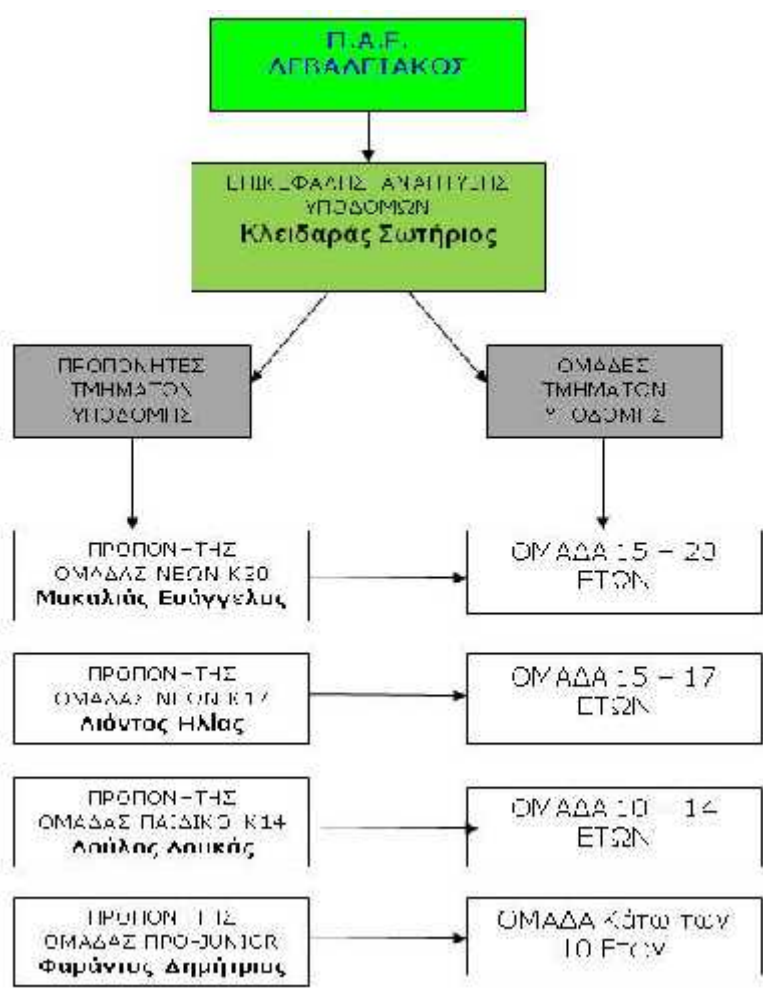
Π.Α.Ε.
ΛΕΒΑΔΕΙΑΚΟΣ

ΕΠΙΚΕΦΑΛΗΣ ΑΝΑΠΤΥΞΗΣ ΥΠΟΔΟΜΩΝ
Κλειδαράς Σωτήριος

ΠΡΟΠΟΝΗΤΕΣ ΤΜΗΜΑΤΩΝ ΥΠΟΔΟΜΗΣ

ΟΜΑΔΕΣ ΤΜΗΜΑΤΩΝ ΥΠΟΔΟΜΗΣ

ΠΡΟΠΟΝΗΤΗΣ ΟΜΑΔΑΣ ΝΕΩΝ Κ20
Μιχαλιάς Ευάγγελος

ΟΜΑΔΑ 15 – 20 ΕΤΩΝ

ΠΡΟΠΟΝΗΤΗΣ ΟΜΑΔΑΣ ΝΕΩΝ Κ17
Λιόντος Ηλίας

ΟΜΑΔΑ 15 – 17 ΕΤΩΝ

ΠΡΟΠΟΝΗΤΗΣ ΟΜΑΔΑΣ ΠΑΙΔΙΚΟ Κ14
Αρύλος Λουκάς

ΟΜΑΔΑ 10 – 14 ΕΤΩΝ

ΠΡΟΠΟΝΗΤΗΣ ΟΜΑΔΑΣ ΠΡΟ-JUNIOR
Φαράντος Δημήτριος

ΟΜΑΔΑ Κάτω των 10 Ετών